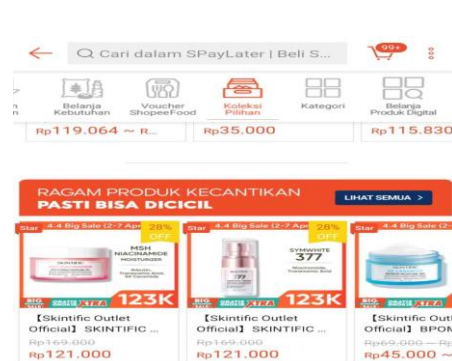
Cari dalam SPayLater | Beli S...

99+

Belanja Kebutuhan

Voucher ShopeeFood

Koleksi Pilihan

Kategori

Belanja Produk Digital

Rp119.064 ~ R...

Rp35.000

Rp115.830

RAGAM PRODUK KECANTIKAN
PASTI BISA DICICIL

LIHAT SEMUA >

Star 4.4 Big Sale (2-7 Apr

28% OFF

MSH NIACINAMIDE MOISTURIZER

123K

【Skintific Outlet Official】 SKINTIFIC ...

Rp169.000

Rp121.000

Star 4.4 Big Sale (2-7 Apr

28% OFF

SYMWHITE 377

123K

【Skintific Outlet Official】 SKINTIFIC ...

Rp169.000

Rp121.000

Star 4.4 Big Sale (2-7

【Skintific Outl Official】 BPOM

Rp69.000 ~ Rp

Rp45.000 ~